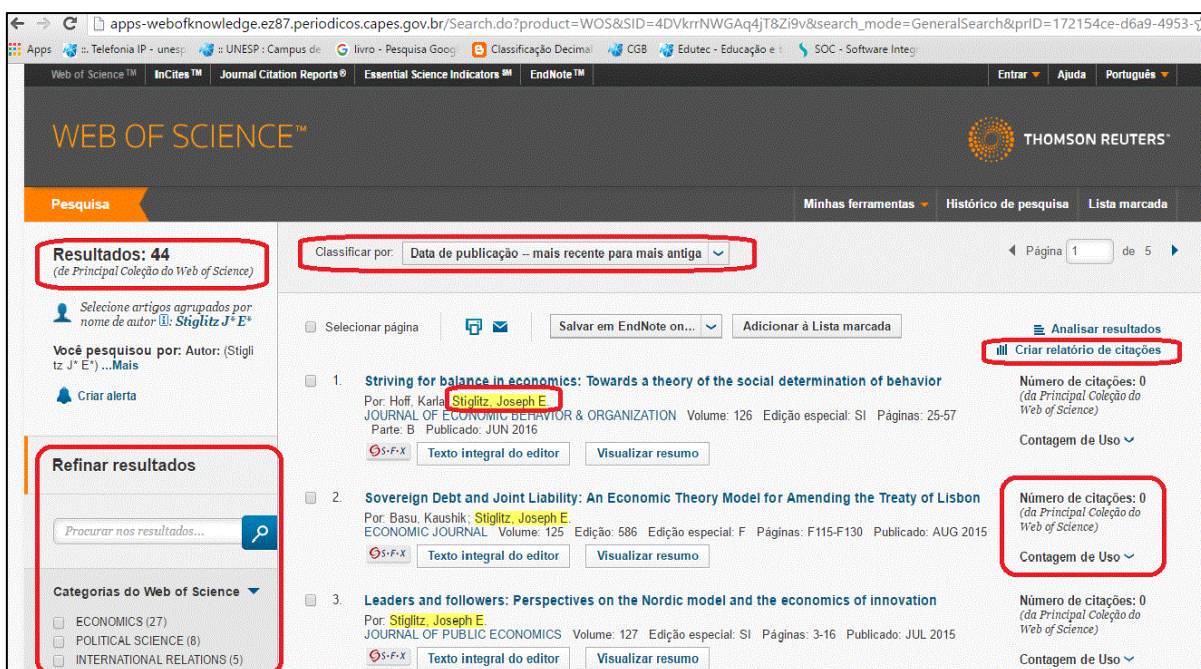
apps-webofknowledge.ez87.periodicos.capes.gov.br/Search.do?product=WOS&SID=4DVkrrNWGAq4jT8Zi9v&search_mode=GeneralSearch&prID=172154ce-d6a9-4953-

Apps :: Telefonia IP - unesp :: UNESP : Campus de livro - Pesquisa Goog Classificação Decimal CGB Edutec - Educação e SOC - Software Integ

Web of Science™ InCites™ Journal Citation Reports® Essential Science Indicators℠ EndNote™ Entrar Ajuda Português

WEB OF SCIENCE™

THOMSON REUTERS™

Pesquisa

Minhas ferramentas Histórico de pesquisa Lista marcada

Resultados: 44
(de Principal Coleção do Web of Science)

Selecione artigos agrupados por nome de autor: Stiglitz J* E*

Você pesquisou por: Autor: (Stiglitz J* E*) ...Mais

Criar alerta

Refinar resultados

Procurar nos resultados...

Categorias do Web of Science

ECONOMICS (27)
POLITICAL SCIENCE (8)
INTERNATIONAL RELATIONS (5)

Classificar por: Data de publicação -- mais recente para mais antiga

Página 1 de 5

Selecionar página

Salvar em EndNote on...

Adicionar à Lista marcada

Analisar resultados

Criar relatório de citações

1. Striving for balance in economics: Towards a theory of the social determination of behavior
Por: Hoff, Karla; Stiglitz, Joseph E.
JOURNAL OF ECONOMIC BEHAVIOR & ORGANIZATION Volume: 126 Edição especial: SI Páginas: 25-57 Parte: B Publicado: JUN 2016
S·F·X Texto integral do editor Visualizar resumo

Número de citações: 0
(da Principal Coleção do Web of Science)
Contagem de Uso

2. Sovereign Debt and Joint Liability: An Economic Theory Model for Amending the Treaty of Lisbon
Por: Basu, Kaushik; Stiglitz, Joseph E.
ECONOMIC JOURNAL Volume: 125 Edição: 586 Edição especial: F Páginas: F115-F130 Publicado: AUG 2015
S·F·X Texto integral do editor Visualizar resumo

Número de citações: 0
(da Principal Coleção do Web of Science)
Contagem de Uso

3. Leaders and followers: Perspectives on the Nordic model and the economics of innovation
Por: Stiglitz, Joseph E.
JOURNAL OF PUBLIC ECONOMICS Volume: 127 Edição especial: SI Páginas: 3-16 Publicado: JUL 2015
S·F·X Texto integral do editor Visualizar resumo

Número de citações: 0
(da Principal Coleção do Web of Science)
Contagem de Uso